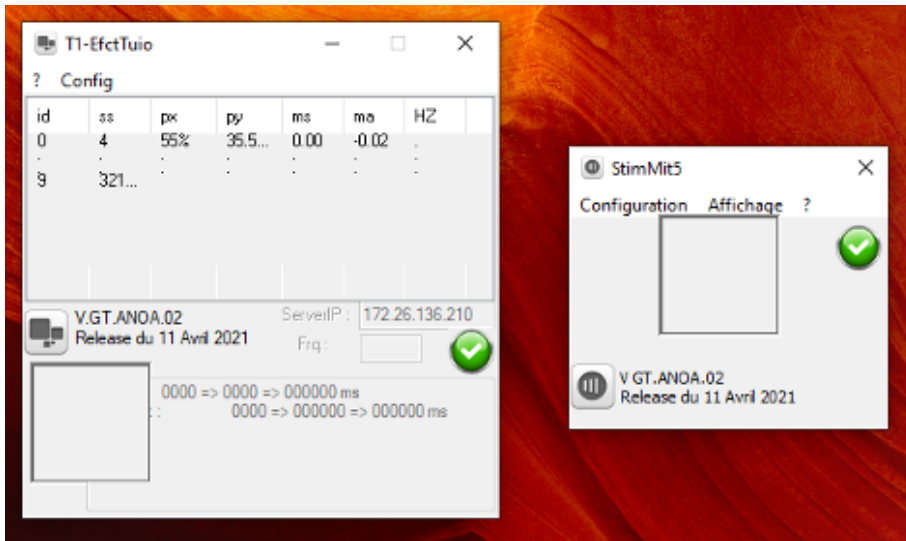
T1-EfctTuio

? Config

| id | ss | px | py | ms | ma | HZ |
|---|---|---|---|---|---|---|
| 0 | 4 | 55% | 35.5... | 0.00 | -0.02 | . |
| . | . | . | . | . | . | . |
| 9 | 321... | | | | | |

V.GT.ANOA.02
Release du 11 Avril 2021

ServerIP : 172.26.136.210
Frq :

0000 => 0000 => 000000 ms
: 0000 => 000000 => 000000 ms

StimMit5

Configuration Affichage ?

V GT.ANOA.02
Release du 11 Avril 2021